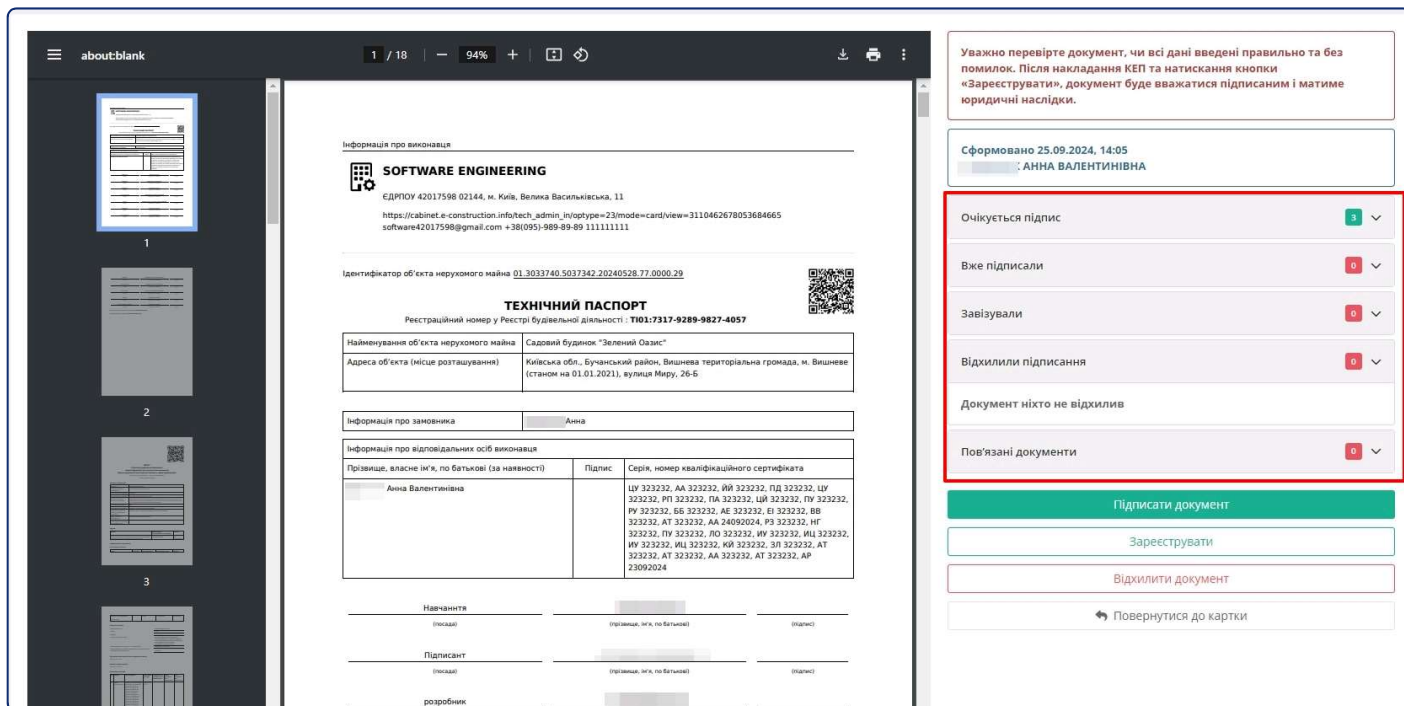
about:blank

1 / 18 | — 94% +

1

2

3

Інформація про виконавця

SOFTWARE ENGINEERING

ЄДРПОУ 42017598 02144, м. Київ, Велика Васильківська, 11

https://cabinet.e-construction.info/tech_admin_in/optype=23/mode=card/view=3110462678053684665 software42017598@gmail.com +38(095)-989-89-89 111111111

Ідентифікатор об'єкта нерухомого майна 01.3033740.5037342.20240528.77.0000.29

ТЕХНІЧНИЙ ПАСПОРТ

Реєстраційний номер у Реєстрі будівельної діяльності : ТІ01:7317-9289-9827-4057

| Найменування об'єкта нерухомого майна | Садовий будинок "Зелений Оазис" |
|---|---|
| Адреса об'єкта (місце розташування) | Київська обл., Бучанський район, Вишнева територіальна громада, м. Вишневе (станом на 01.01.2021), вулиця Миру, 26-Б |

| Інформація про замовника | Анна |
|---|---|

Інформація про відповідальних осіб виконавця

| Прізвище, власне ім'я, по батькові (за наявності) | Підпис | Серія, номер кваліфікаційного сертифіката |
|---|---|---|
| Анна Валентинівна | | ЦУ 323232, АА 323232, ЙЙ 323232, ПД 323232, ЦУ 323232, РП 323232, ПА 323232, ЦЙ 323232, ПУ 323232, РУ 323232, ББ 323232, АЕ 323232, ЕІ 323232, ВВ 323232, АТ 323232, АА 24092024, РЗ 323232, НГ 323232, ПУ 323232, ЛО 323232, ИУ 323232, ИЦ 323232, ИУ 323232, ИЦ 323232, КЙ 323232, ЗЛ 323232, АТ 323232, АТ 323232, АА 323232, АТ 323232, АР 23092024 |

Навчання
(посада) (прізвище, ім'я, по батькові) (підпис)

Підписант
(посада) (прізвище, ім'я, по батькові) (підпис)

розробник

Уважно перевірте документ, чи всі дані введені правильно та без помилок. Після накладання КЕП та натискання кнопки «Зареєструвати», документ буде вважатися підписаним і матиме юридичні наслідки.

Сформовано 25.09.2024, 14:05
: АННА ВАЛЕНТИНІВНА

Очікується підпис 3

Вже підписали 0

Завізували 0

Відхилили підписання 0

Документ ніхто не відхилив

Пов'язані документи 0

Підписати документ

Зареєструвати

Відхилити документ

Повернутися до картки